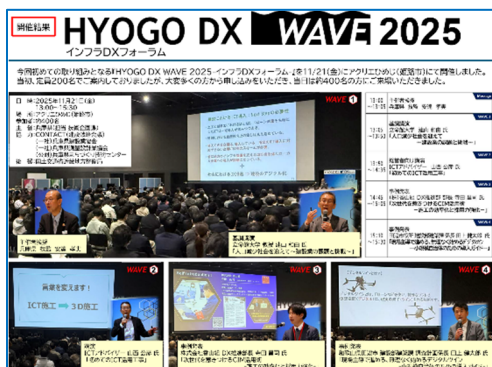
開催結果

HYOGO DX WAVE 2025

インフラDXフォーラム

今回初めての取り組みとなる「HYOGO DX WAVE 2025 -インフラDXフォーラム-」を11/21(金)にアクリエひめじ(姫路市)にて開催しました。当初、定員200名で案内しておりましたが、大変多くの方から申し込みをいただき、当日は約400名の方にご来場いただきました。

日時:2025年11月21日(金) 13:00~15:30

WAVE 1

WAVE 2

ICT施工 → 3D施工

WAVE 3

WAVE 4

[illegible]